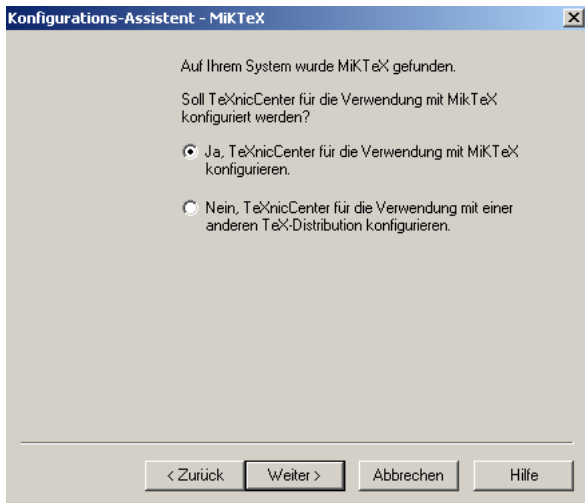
Konfigurations-Assistent - MiKTeX

Auf Ihrem System wurde MiKTeX gefunden.

Soll TeXnicCenter für die Verwendung mit MikTeX konfiguriert werden?

Ja, TeXnicCenter für die Verwendung mit MiKTeX konfigurieren.

Nein, TeXnicCenter für die Verwendung mit einer anderen TeX-Distribution konfigurieren.

< Zurück
Weiter >
Abbrechen
Hilfe